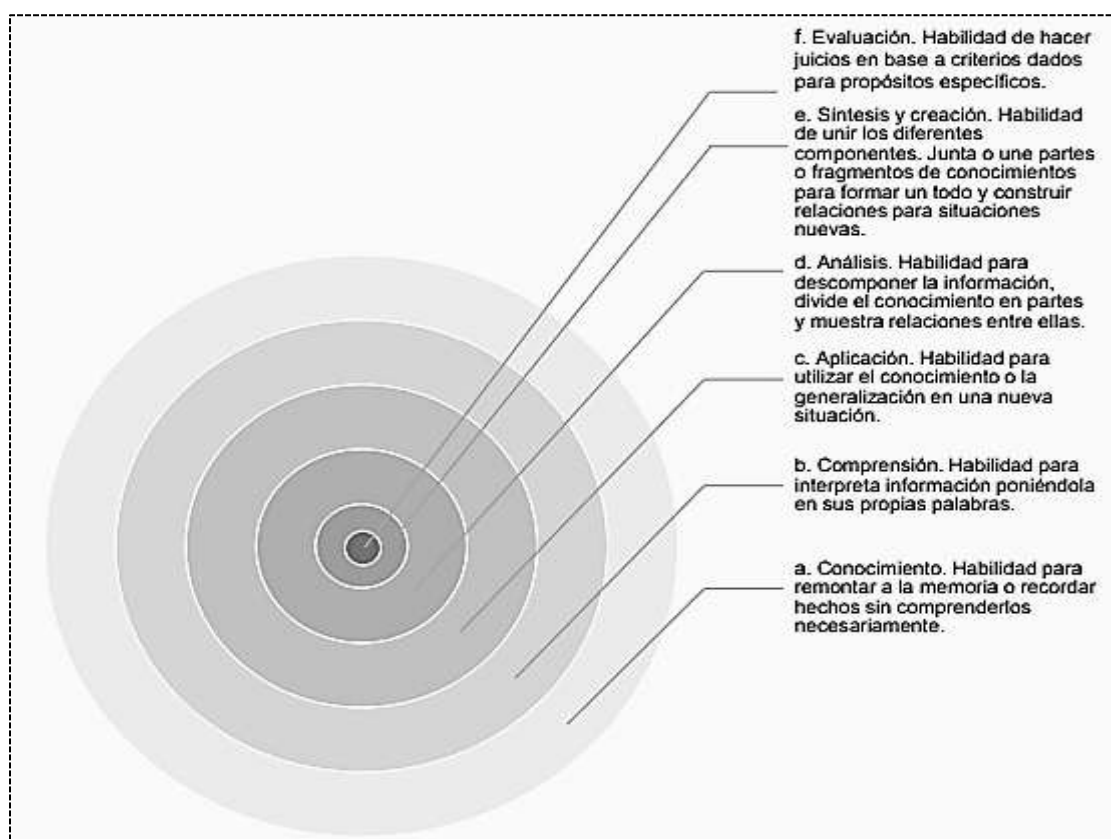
f. Evaluación. Habilidad de hacer juicios en base a criterios dados para propósitos específicos.

e. Síntesis y creación. Habilidad de unir los diferentes componentes. Junta o une partes o fragmentos de conocimientos para formar un todo y construir relaciones para situaciones nuevas.

d. Análisis. Habilidad para descomponer la información, divide el conocimiento en partes y muestra relaciones entre ellas.

c. Aplicación. Habilidad para utilizar el conocimiento o la generalización en una nueva situación.

b. Comprensión. Habilidad para interpreta información poniéndola en sus propias palabras.

a. Conocimiento. Habilidad para remontar a la memoria o recordar hechos sin comprenderlos necesariamente.